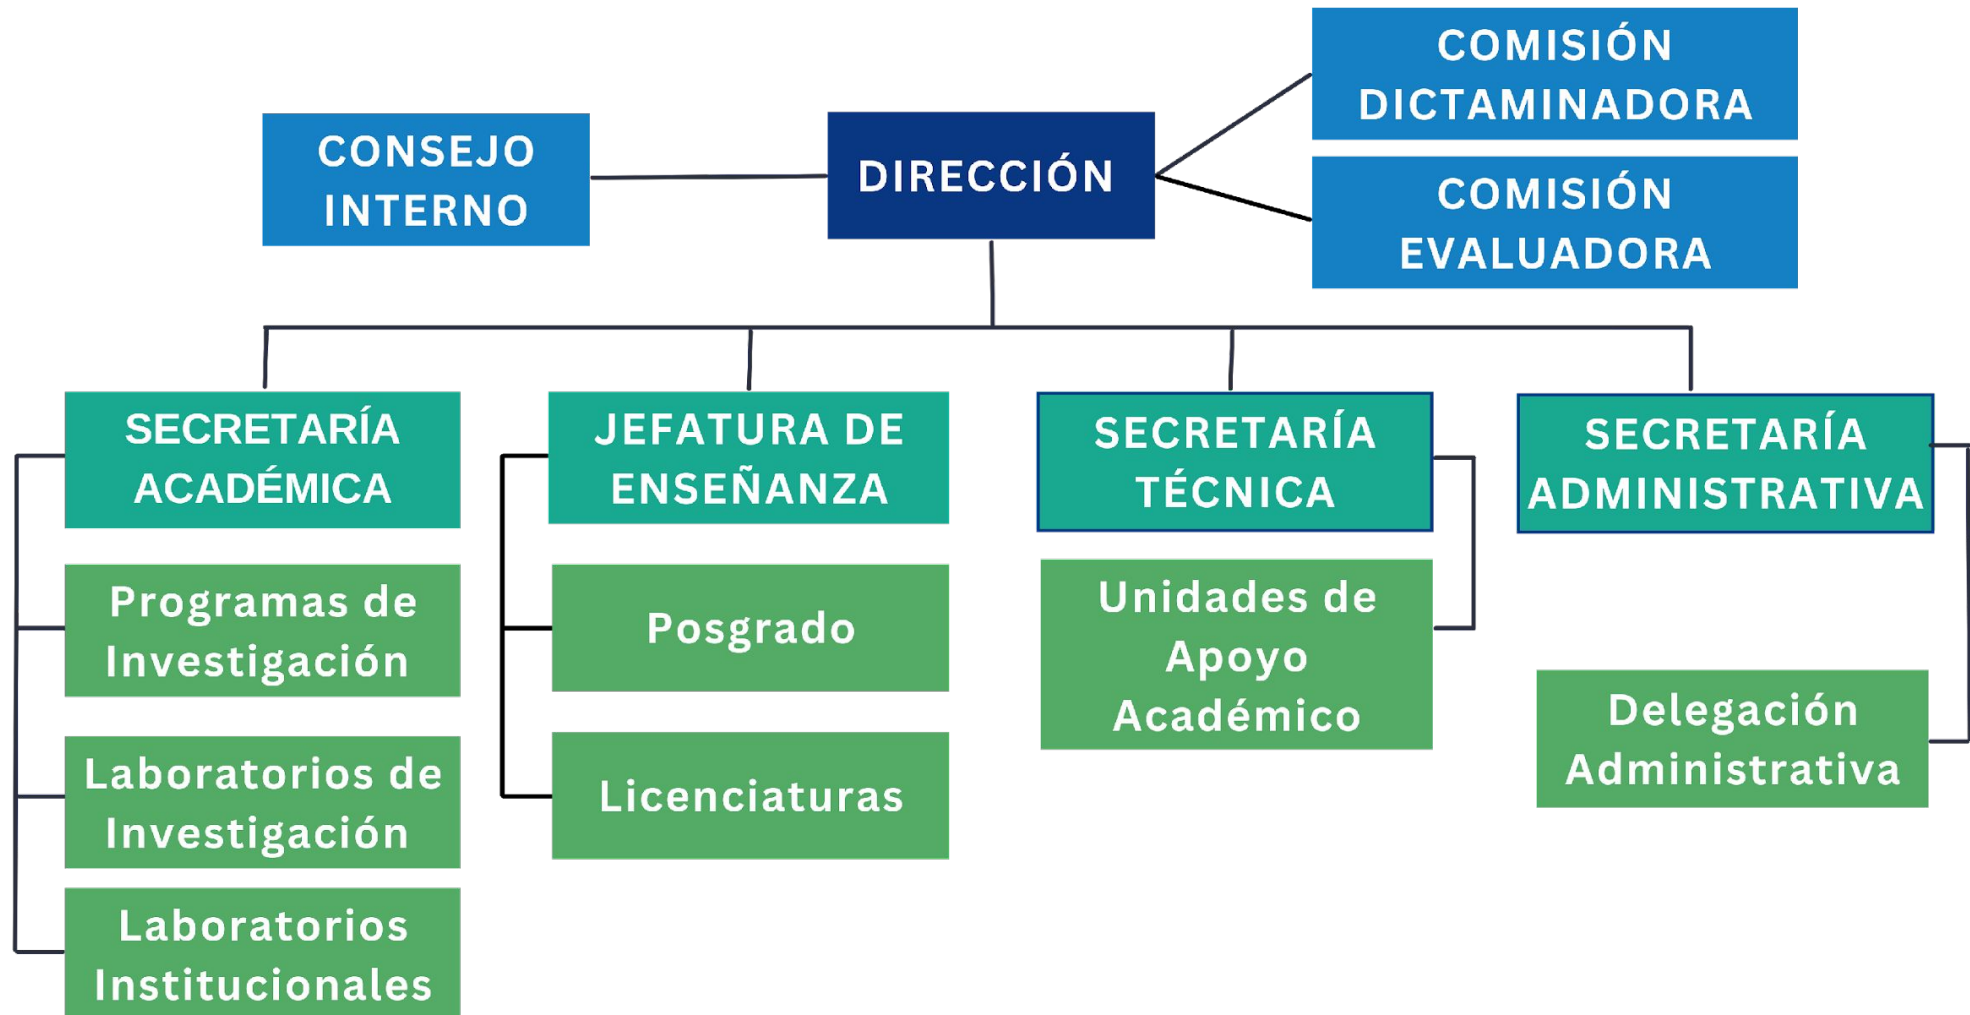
CONSEJO INTERNO

DIRECCIÓN

COMISIÓN DICTAMINADORA

COMISIÓN EVALUADORA

SECRETARÍA ACADÉMICA

Programas de Investigación

Laboratorios de Investigación

Laboratorios Institucionales

JEFATURA DE ENSEÑANZA

Posgrado

Licenciaturas

SECRETARÍA TÉCNICA

Unidades de Apoyo Académico

SECRETARÍA ADMINISTRATIVA

Delegación Administrativa